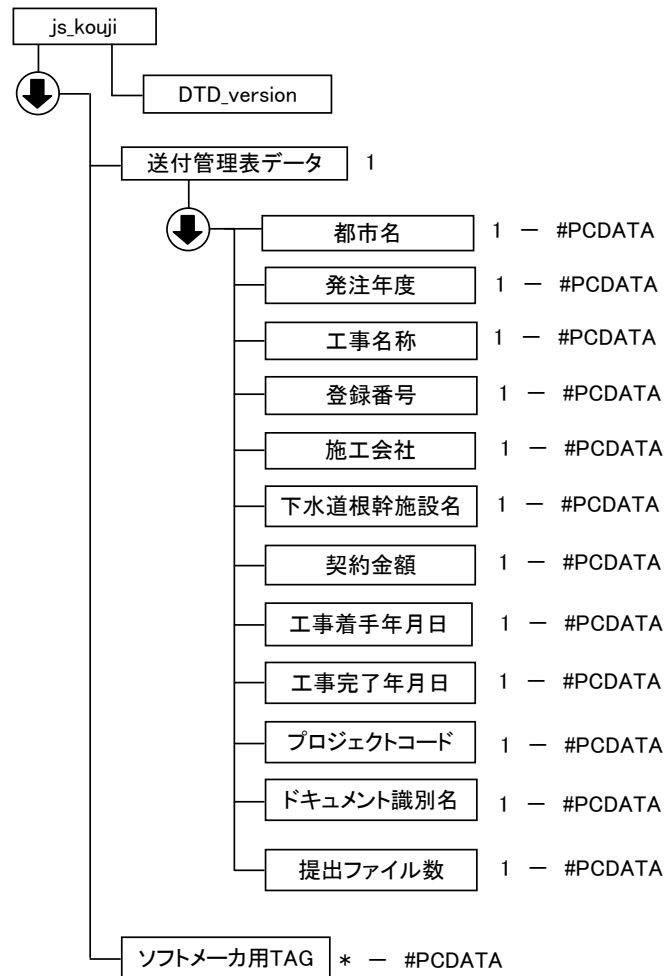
js_kouji

DTD_version

送付管理表データ 1

都市名 1 ― #PCDATA

発注年度 1 ― #PCDATA

工事名称 1 ― #PCDATA

登録番号 1 ― #PCDATA

施工会社 1 ― #PCDATA

下水道根幹施設名 1 ― #PCDATA

契約金額 1 ― #PCDATA

工事着手年月日 1 ― #PCDATA

工事完了年月日 1 ― #PCDATA

プロジェクトコード 1 ― #PCDATA

ドキュメント識別名 1 ― #PCDATA

提出ファイル数 1 ― #PCDATA

ソフトメーカ用TAG * ― #PCDATA